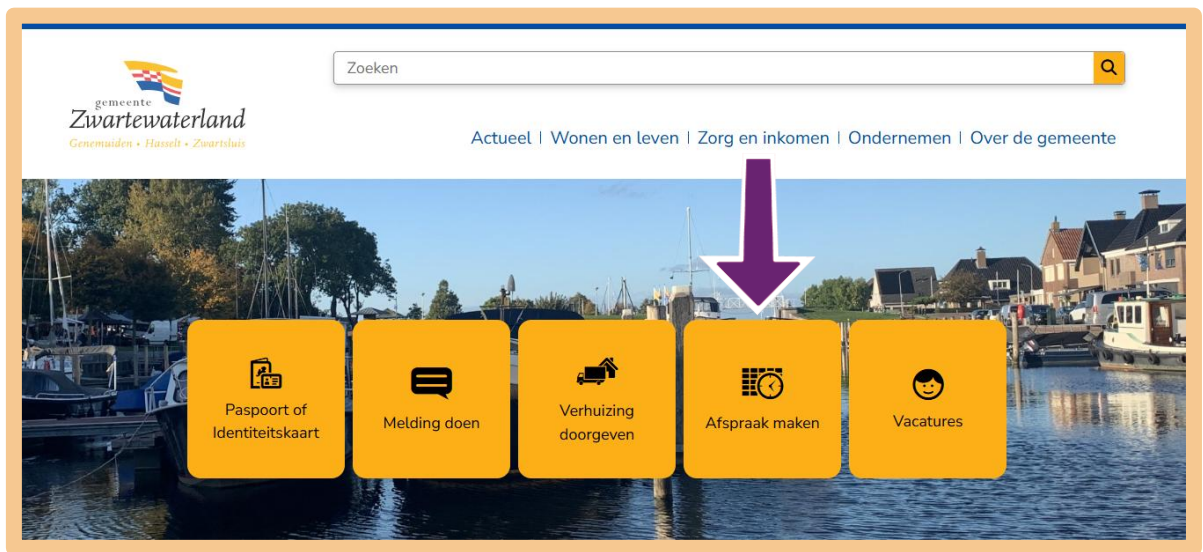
gemeente
Zwartewaterland
Genemuiden • Hasselt • Zwartsluis

Zoeken

Actueel | Wonen en leven | Zorg en inkomen | Ondernemen | Over de gemeente

Paspoort of Identiteitskaart

Melding doen

Verhuizing doorgeven

Afspraak maken

Vacatures